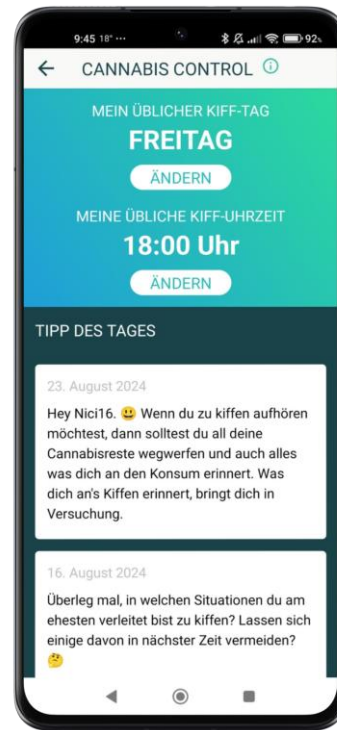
9:45 18° ··· 92

CANNABIS CONTROL

MEIN ÜBLICHER KIFF-TAG

FREITAG

ÄNDERN

MEINE ÜBLICHE KIFF-UHRZEIT

18:00 Uhr

ÄNDERN

TIPP DES TAGES

23. August 2024

Hey Nici16. 😃 Wenn du zu kiffen aufhören möchtest, dann solltest du all deine Cannabisreste wegwerfen und auch alles was dich an den Konsum erinnert. Was dich an's Kiffen erinnert, bringt dich in Versuchung.

16. August 2024

Überleg mal, in welchen Situationen du am ehesten verleitet bist zu kiffen? Lassen sich einige davon in nächster Zeit vermeiden? 🤔